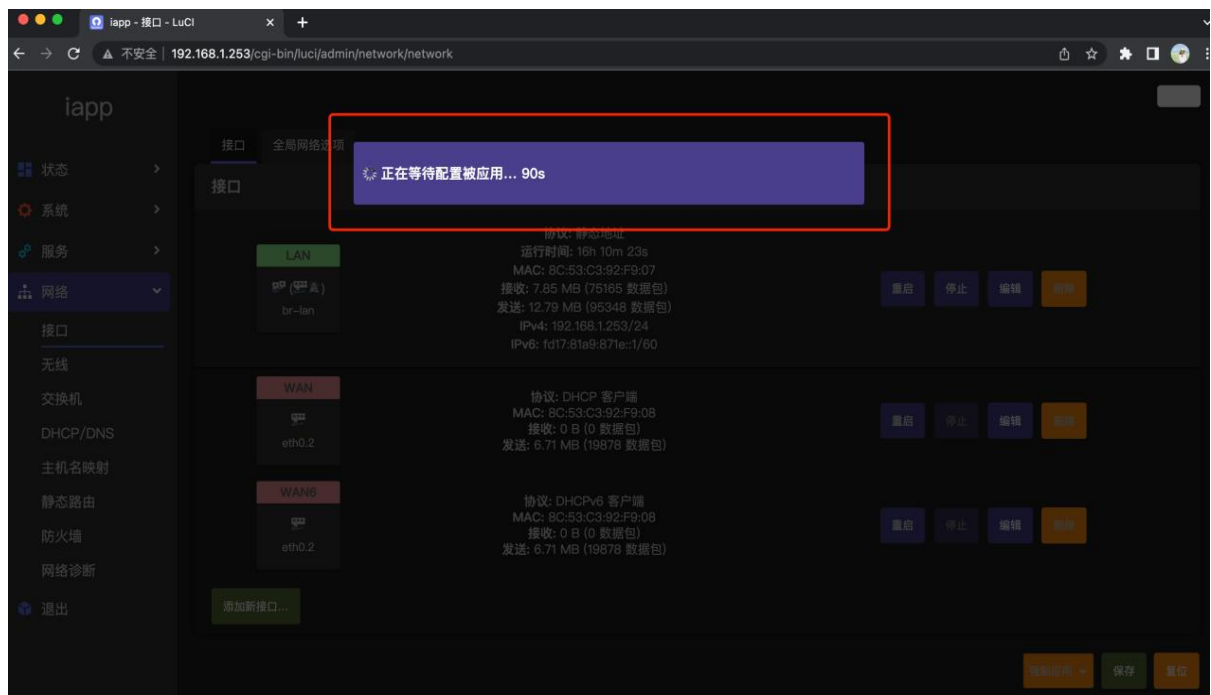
iapp - 接口 - LuCI

不安全 | 192.168.1.253/cgi-bin/luci/admin/network/network

iapp

状态
系统
服务
网络
接口
无线
交换机
DHCP/DNS
主机名映射
静态路由
防火墙
网络诊断
退出

接口 全局网络选项

接口

正在等待配置被应用... 90s

LAN
(网桥)
br-lan

协议: 静态地址
运行时间: 16h 10m 23s
MAC: 8C:53:C3:92:F9:07
接收: 7.85 MB (75165 数据包)
发送: 12.79 MB (95348 数据包)
IPv4: 192.168.1.253/24
IPv6: fd17:81a9:871e::1/60

重启 停止 编辑 删除

WAN
eth0.2

协议: DHCP 客户端
MAC: 8C:53:C3:92:F9:08
接收: 0 B (0 数据包)
发送: 6.71 MB (19878 数据包)

重启 停止 编辑 删除

WAN6
eth0.2

协议: DHCPv6 客户端
MAC: 8C:53:C3:92:F9:08
接收: 0 B (0 数据包)
发送: 6.71 MB (19878 数据包)

重启 停止 编辑 删除

添加新接口...

保存并应用 保存 复位